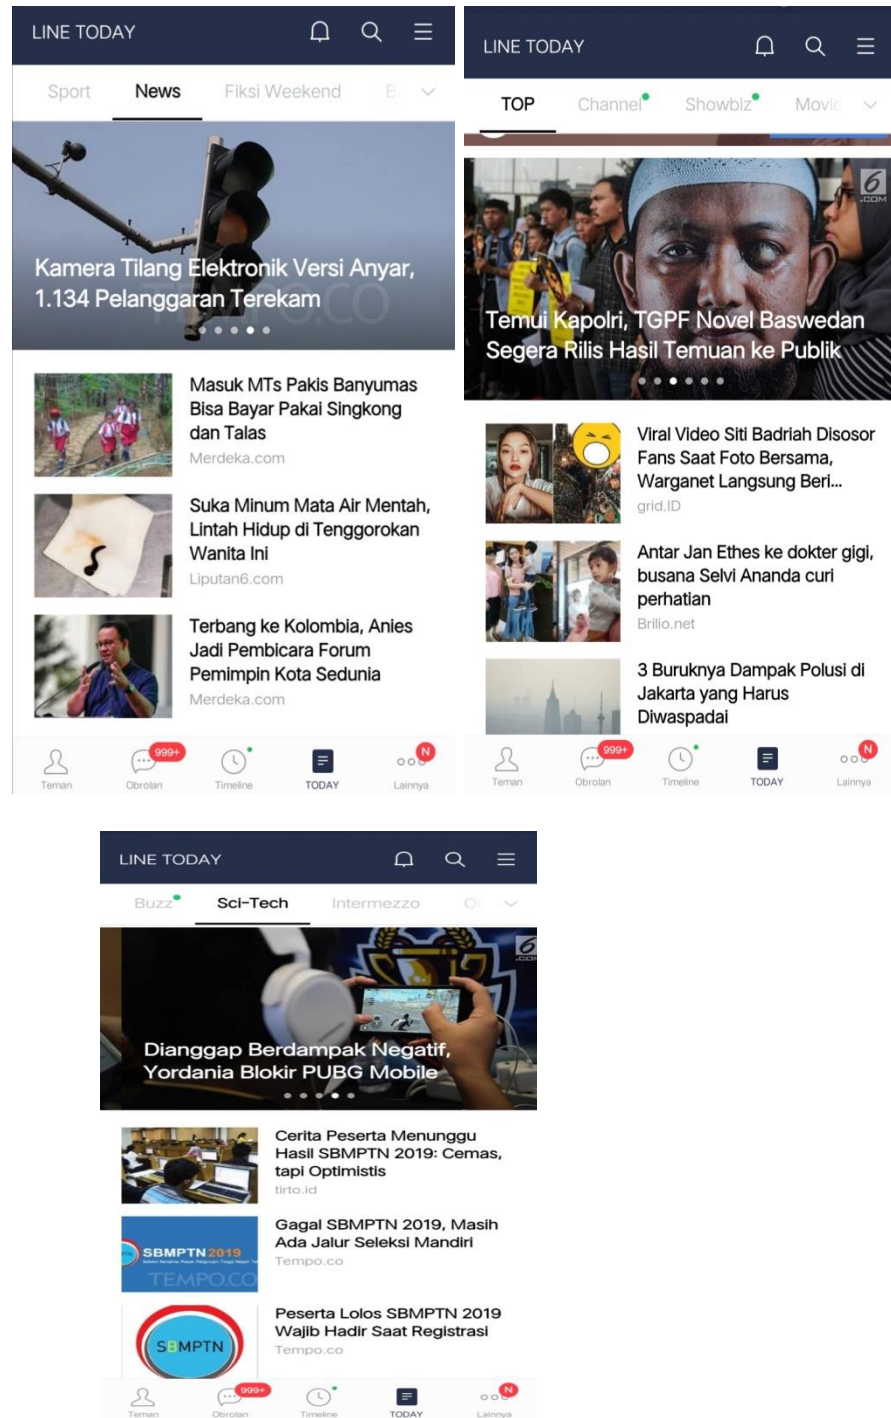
LINE TODAY

Sport News Fiksi Weekend B

Kamera Tilang Elektronik Versi Anyar, 1.134 Pelanggaran Terekam

TEMPO.CO

Masuk MTs Pakis Banyumas Bisa Bayar Pakai Singkong dan Talas
Merdeka.com

Suka Minum Mata Air Mentah, Lintah Hidup di Tenggorokan Wanita Ini
Liputan6.com

Terbang ke Kolombia, Anies Jadi Pembicara Forum Pemimpin Kota Sedunia
Merdeka.com

Teman Obrolan 999+ Timeline TODAY Lainnya N

LINE TODAY

TOP Channel Showbiz Movie

6.COM

Temui Kapolri, TGPF Novel Baswedan Segera Rilis Hasil Temuan ke Publik

Viral Video Siti Badriah Disosor Fans Saat Foto Bersama, Warganet Langsung Beri...
grid.ID

Antar Jan Ethes ke dokter gigi, busana Selvi Ananda curi perhatian
Brilio.net

3 Buruknya Dampak Polusi di Jakarta yang Harus Diwaspadai

Teman Obrolan 999+ Timeline TODAY Lainnya N

LINE TODAY

Buzz Sci-Tech Intermezzo O

6.COM

Dianggap Berdampak Negatif, Yordania Blokir PUBG Mobile

Cerita Peserta Menunggu Hasil SBMPTN 2019: Cemas, tapi Optimistis
tirto.id

SBMPTN 2019
TEMPO.CO

Gagal SBMPTN 2019, Masih Ada Jalur Seleksi Mandiri
Tempo.co

SBMPTN

Peserta Lolos SBMPTN 2019 Wajib Hadir Saat Registrasi
Tempo.co

Teman Obrolan 999+ Timeline TODAY Lainnya N